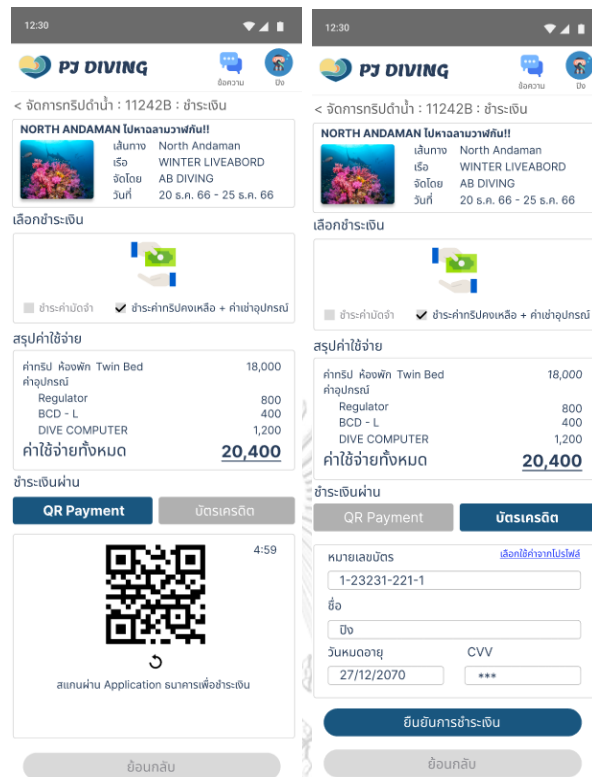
12:30

PJ DIVING

ข้อความ

ปิง

< จัดการทริปดำน้ำ : 11242B : ชำระเงิน

NORTH ANDAMAN ไปหาฉลามวาฬกัน!!

เส้นทาง North Andaman
เรือ WINTER LIVEABORD
จัดโดย AB DIVING
วันที่ 20 ธ.ค. 66 - 25 ธ.ค. 66

เลือกชำระเงิน

ชำระค่ามัดจำ

ชำระค่าทริปคงเหลือ + ค่าเช่าอุปกรณ์

สรุปค่าใช้จ่าย

| | |
|---|---|
| ค่าทริป ห้องพัก Twin Bed | 18,000 |
| ค่าอุปกรณ์ | |
| Regulator | 800 |
| BCD - L | 400 |
| DIVE COMPUTER | 1,200 |
| ค่าใช้จ่ายทั้งหมด | 20,400 |

ชำระเงินผ่าน

QR Payment

บัตรเครดิต

4:59

สแกนผ่าน Application ธนาคารเพื่อชำระเงิน

ย้อนกลับ

12:30

PJ DIVING

ข้อความ

ปิง

< จัดการทริปดำน้ำ : 11242B : ชำระเงิน

NORTH ANDAMAN ไปหาฉลามวาฬกัน!!

เส้นทาง North Andaman
เรือ WINTER LIVEABORD
จัดโดย AB DIVING
วันที่ 20 ธ.ค. 66 - 25 ธ.ค. 66

เลือกชำระเงิน

ชำระค่ามัดจำ

ชำระค่าทริปคงเหลือ + ค่าเช่าอุปกรณ์

สรุปค่าใช้จ่าย

| | |
|---|---|
| ค่าทริป ห้องพัก Twin Bed | 18,000 |
| ค่าอุปกรณ์ | |
| Regulator | 800 |
| BCD - L | 400 |
| DIVE COMPUTER | 1,200 |
| ค่าใช้จ่ายทั้งหมด | 20,400 |

ชำระเงินผ่าน

QR Payment

บัตรเครดิต

หมายเลขบัตร

เลือกใช้ค่าจากโปรไฟล์

1-23231-221-1

ชื่อ

ปิง

วันหมดอายุ

CVV

27/12/2070

***

ยืนยันการชำระเงิน

ย้อนกลับ